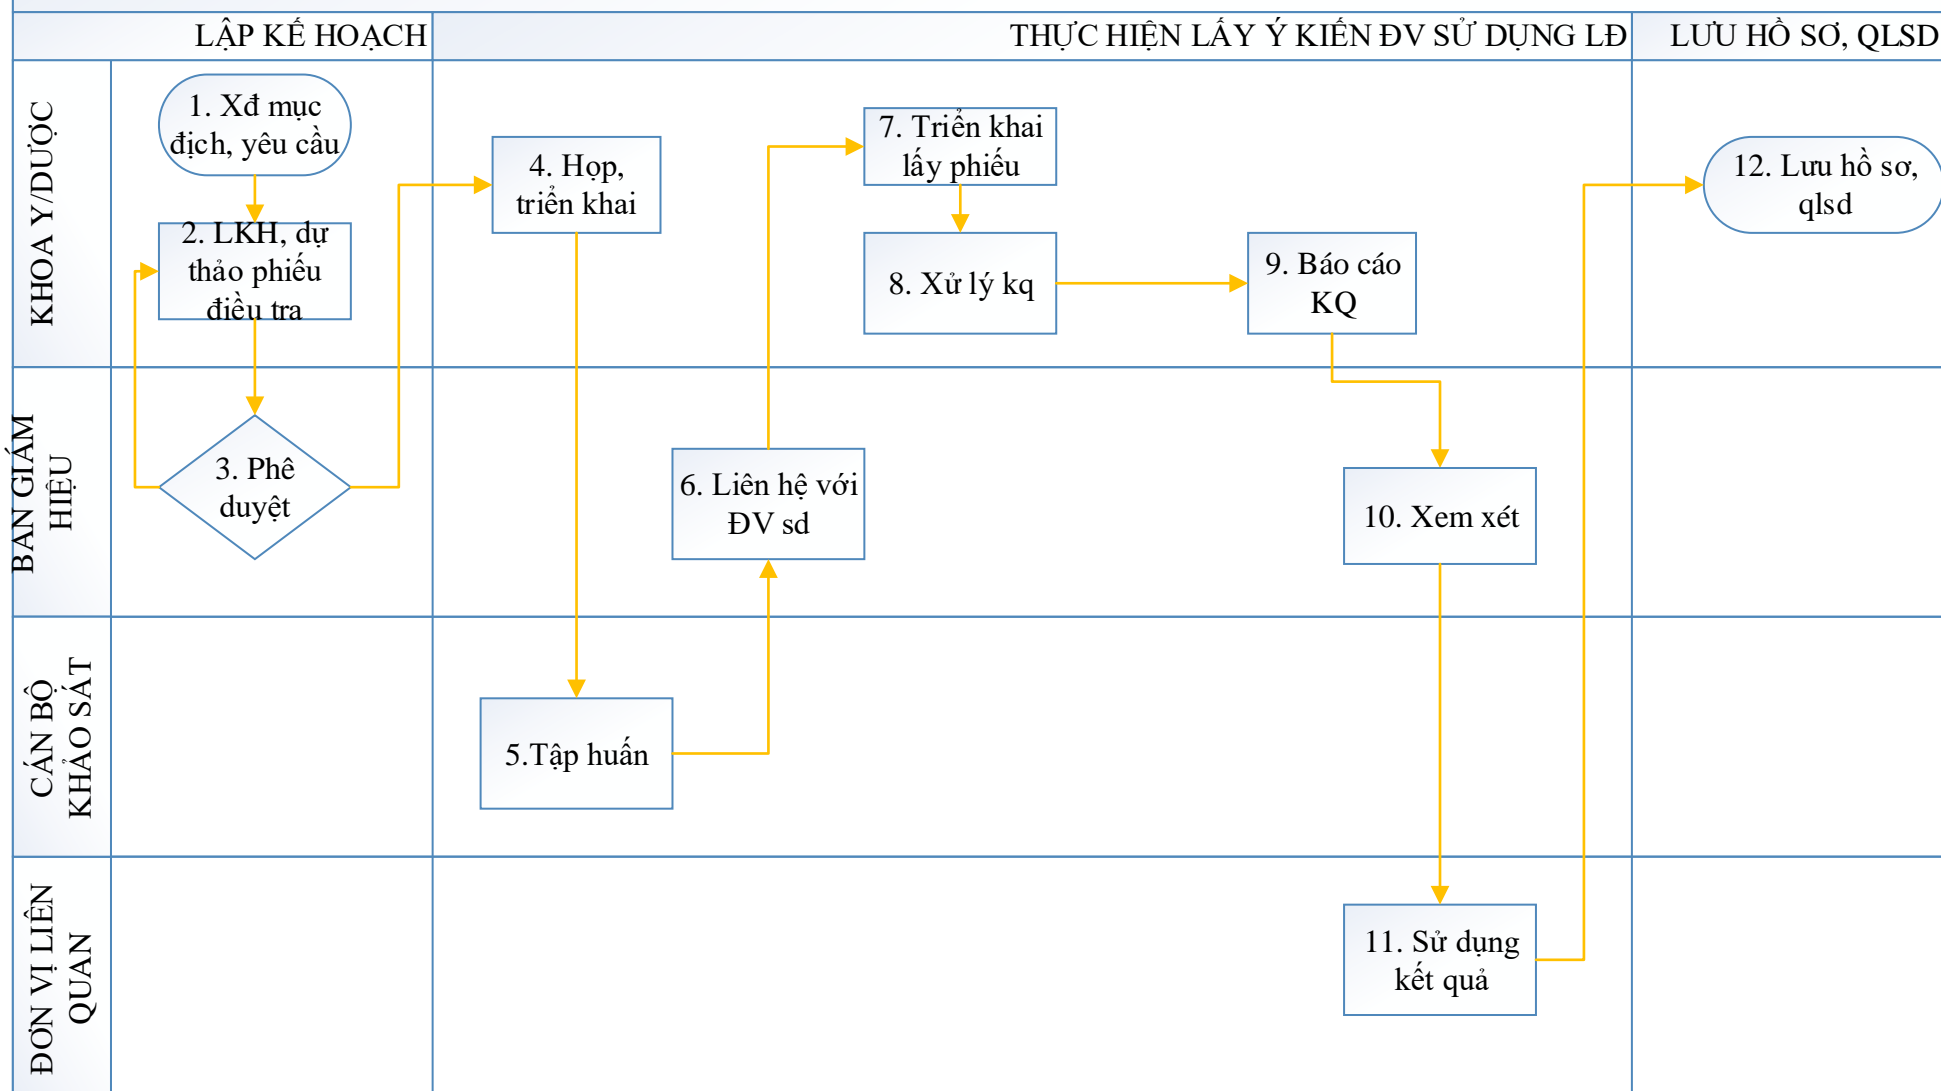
LẬP KẾ HOẠCH

THỰC HIỆN LẤY Ý KIẾN ĐV SỬ DỤNG LĐ

LƯU HỒ SƠ, QLSD

KHOA Y/DƯỢC

BAN GIÁM HIỆU

CÁN BỘ KHẢO SÁT

ĐƠN VỊ LIÊN QUAN

1. Xđ mục đích, yêu cầu

2. LKH, dự thảo phiếu điều tra

3. Phê duyệt

4. Họp, triển khai

5.Tập huấn

6. Liên hệ với ĐV sd

7. Triển khai lấy phiếu

8. Xử lý kq

9. Báo cáo KQ

10. Xem xét

11. Sử dụng kết quả

12. Lưu hồ sơ, qlsd